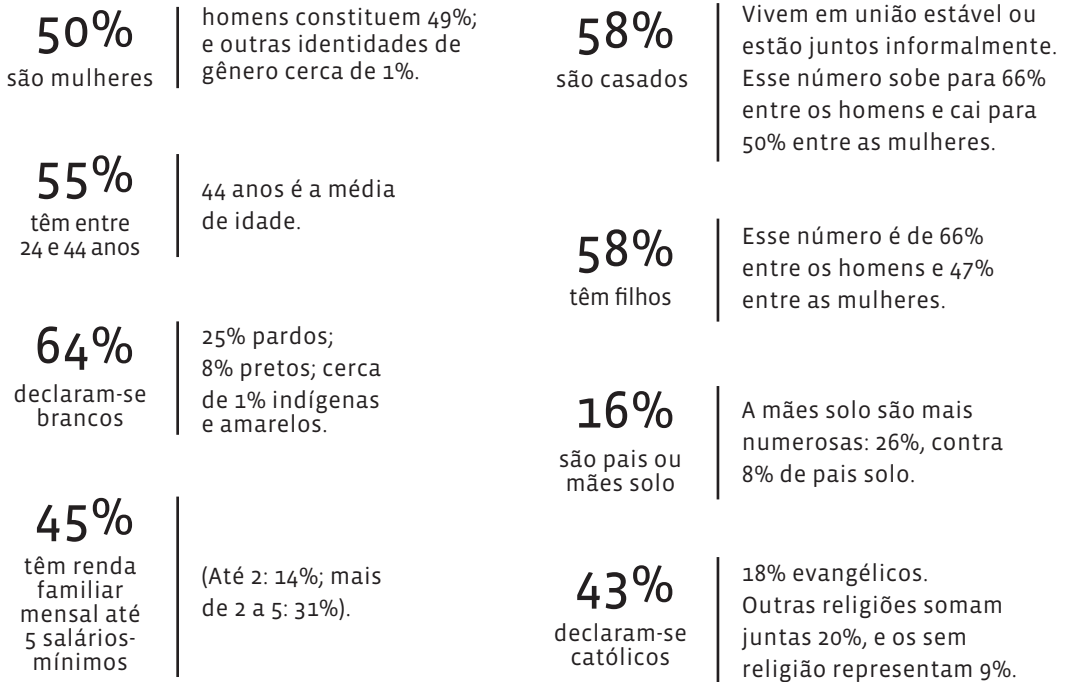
50%
são mulheres

homens constituem 49%; e outras identidades de gênero cerca de 1%.

55%
têm entre 24 e 44 anos

44 anos é a média de idade.

64%
declaram-se brancos

25% pardos; 8% pretos; cerca de 1% indígenas e amarelos.

45%
têm renda familiar mensal até 5 salários-mínimos

(Até 2: 14%; mais de 2 a 5: 31%).

58%
são casados

Vivem em união estável ou estão juntos informalmente. Esse número sobe para 66% entre os homens e cai para 50% entre as mulheres.

58%
têm filhos

Esse número é de 66% entre os homens e 47% entre as mulheres.

16%
são pais ou mães solo

A mães solo são mais numerosas: 26%, contra 8% de pais solo.

43%
declaram-se católicos

18% evangélicos. Outras religiões somam juntas 20%, e os sem religião representam 9%.